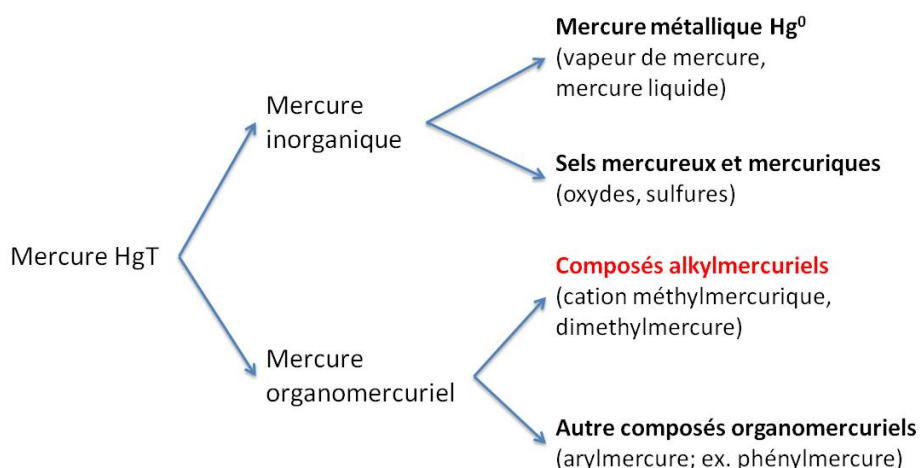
Mercure HgT

Mercure inorganique

Mercure métallique $Hg^0$
(vapeur de mercure, mercure liquide)

Sels mercureux et mercuriques
(oxydes, sulfures)

Mercure organomercuriel

Composés alkylmercuriels
(cation méthylmercurique, dimethylmercure)

Autre composés organomercuriels
(arylmercure; ex. phénylmercure)